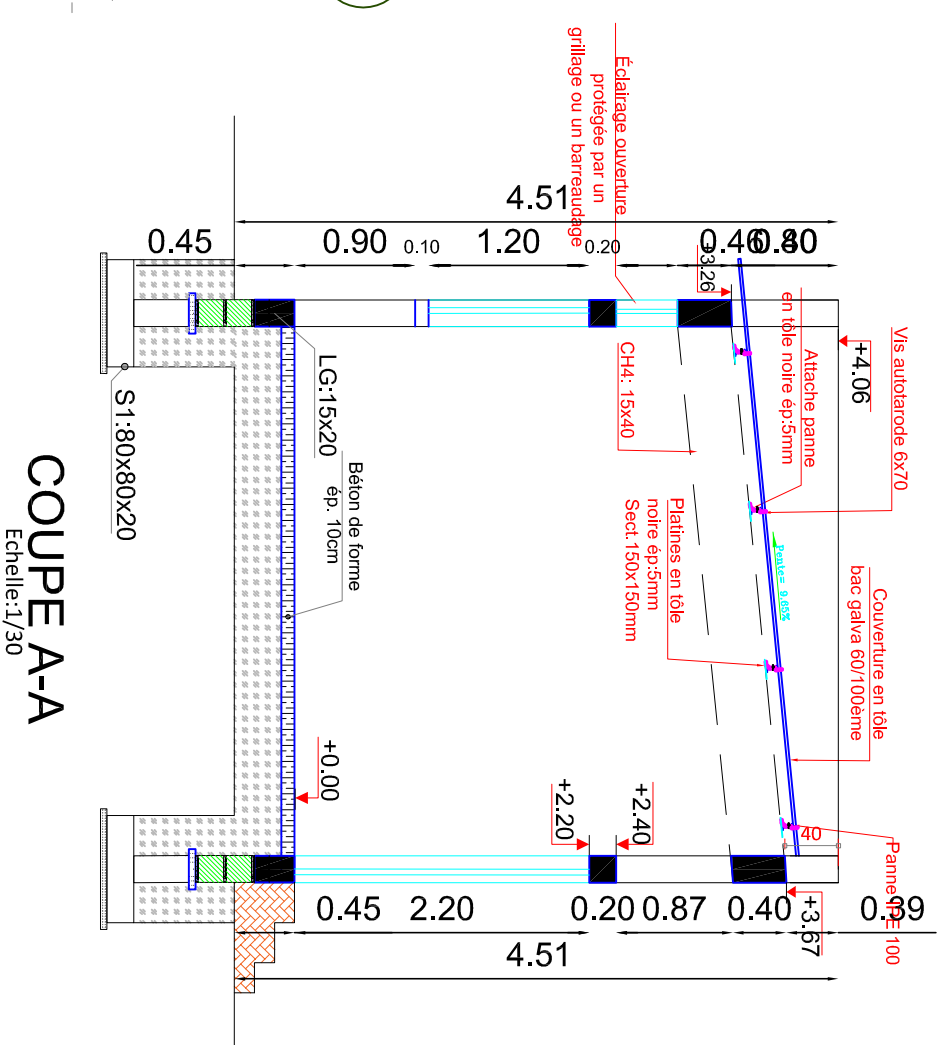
Éclairage ouverture protégée par un grillage ou un barreaudage

4.51

0.45 0.90 0.10 1.20 0.20 0.40 0.80

+3.26

Vis autofarde 6x70

+4.06

Attache panne en tôle noire ép:5mm

LG:15x20

S1:80x80x20

Béton de forme ép. 10cm

CH4: 15x40

COUPE A-A
Echelle:1/30

Platines en tôle noire ép:5mm Sect. 150x150mm

Pente= 8.85%

Couverture en tôle bac galva 60/100ème

+0.00

+2.20

+2.40

40

Panne IPE 100

0.45 2.20 0.20 0.87 0.40 0.39

+3.67

4.51